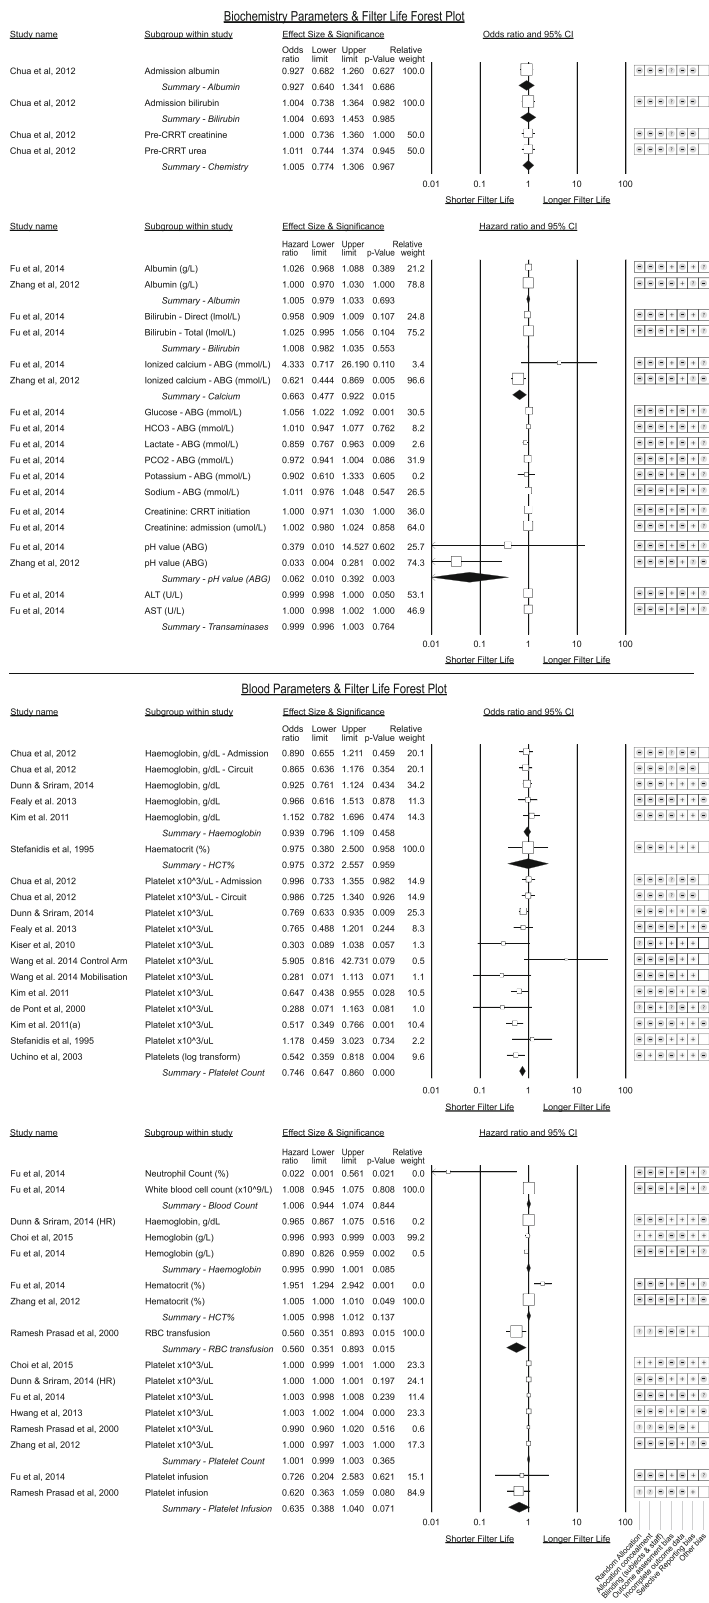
Biochemistry Parameters & Filter Life Forest Plot

| Study name | Subgroup within study | Odds ratio | Lower limit | Upper limit | p-Value | Relative weight |
|---|---|---|---|---|---|---|
| Chua et al, 2012 | Admission albumin | 0.927 | 0.682 | 1.260 | 0.627 | 100.0 |
| | Summary - Albumin | 0.927 | 0.640 | 1.341 | 0.686 | |
| Chua et al, 2012 | Admission bilirubin | 1.004 | 0.738 | 1.364 | 0.982 | 100.0 |
| | Summary - Bilirubin | 1.004 | 0.693 | 1.453 | 0.985 | |
| Chua et al, 2012 | Pre-CRRT creatinine | 1.000 | 0.736 | 1.360 | 1.000 | 50.0 |
| Chua et al, 2012 | Pre-CRRT urea | 1.011 | 0.744 | 1.374 | 0.945 | 50.0 |
| | Summary - Chemistry | 1.005 | 0.774 | 1.306 | 0.967 | |

Effect Size & Significance
Odds ratio and 95% CI
0.01 0.1 1 10 100
Shorter Filter Life Longer Filter Life

| Study name | Subgroup within study | Hazard ratio | Lower limit | Upper limit | p-Value | Relative weight |
|---|---|---|---|---|---|---|
| Fu et al, 2014 | Albumin (g/L) | 1.026 | 0.968 | 1.088 | 0.389 | 21.2 |
| Zhang et al, 2012 | Albumin (g/L) | 1.000 | 0.970 | 1.030 | 1.000 | 78.8 |
| | Summary - Albumin | 1.005 | 0.979 | 1.033 | 0.693 | |
| Fu et al, 2014 | Bilirubin - Direct (lmol/L) | 0.958 | 0.909 | 1.009 | 0.107 | 24.8 |
| Fu et al, 2014 | Bilirubin - Total (lmol/L) | 1.025 | 0.995 | 1.056 | 0.104 | 75.2 |
| | Summary - Bilirubin | 1.008 | 0.982 | 1.035 | 0.553 | |
| Fu et al, 2014 | Ionized calcium - ABG (mmol/L) | 4.333 | 0.717 | 26.190 | 0.110 | 3.4 |
| Zhang et al, 2012 | Ionized calcium - ABG (mmol/L) | 0.621 | 0.444 | 0.869 | 0.005 | 96.6 |
| | Summary - Calcium | 0.663 | 0.477 | 0.922 | 0.015 | |
| Fu et al, 2014 | Glucose - ABG (mmol/L) | 1.056 | 1.022 | 1.092 | 0.001 | 30.5 |
| Fu et al, 2014 | HCO3 - ABG (mmol/L) | 1.010 | 0.947 | 1.077 | 0.762 | 8.2 |
| Fu et al, 2014 | Lactate - ABG (mmol/L) | 0.859 | 0.767 | 0.963 | 0.009 | 2.6 |
| Fu et al, 2014 | PCO2 - ABG (mmol/L) | 0.972 | 0.941 | 1.004 | 0.086 | 31.9 |
| Fu et al, 2014 | Potassium - ABG (mmol/L) | 0.902 | 0.610 | 1.333 | 0.605 | 0.2 |
| Fu et al, 2014 | Sodium - ABG (mmol/L) | 1.011 | 0.976 | 1.048 | 0.547 | 26.5 |
| Fu et al, 2014 | Creatinine: CRRT initiation | 1.000 | 0.971 | 1.030 | 1.000 | 36.0 |
| Fu et al, 2014 | Creatinine: admission (umol/L) | 1.002 | 0.980 | 1.024 | 0.858 | 64.0 |
| Fu et al, 2014 | pH value (ABG) | 0.379 | 0.010 | 14.527 | 0.602 | 25.7 |
| Zhang et al, 2012 | pH value (ABG) | 0.033 | 0.004 | 0.281 | 0.002 | 74.3 |
| | Summary - pH value (ABG) | 0.062 | 0.010 | 0.392 | 0.003 | |
| Fu et al, 2014 | ALT (U/L) | 0.999 | 0.998 | 1.000 | 0.050 | 53.1 |
| Fu et al, 2014 | AST (U/L) | 1.000 | 0.998 | 1.002 | 1.000 | 46.9 |
| | Summary - Transaminases | 0.999 | 0.996 | 1.003 | 0.764 | |

Effect Size & Significance
Hazard ratio and 95% CI
0.01 0.1 1 10 100
Shorter Filter Life Longer Filter Life

Blood Parameters & Filter Life Forest Plot

| Study name | Subgroup within study | Odds ratio | Lower limit | Upper limit | p-Value | Relative weight |
|---|---|---|---|---|---|---|
| Chua et al, 2012 | Haemoglobin, g/dL - Admission | 0.890 | 0.655 | 1.211 | 0.459 | 20.1 |
| Chua et al, 2012 | Haemoglobin, g/dL - Circuit | 0.865 | 0.636 | 1.176 | 0.354 | 20.1 |
| Dunn & Sriram, 2014 | Haemoglobin, g/dL | 0.925 | 0.761 | 1.124 | 0.434 | 34.2 |
| Fealy et al. 2013 | Haemoglobin, g/dL | 0.966 | 0.616 | 1.513 | 0.878 | 11.3 |
| Kim et al. 2011 | Haemoglobin, g/dL | 1.152 | 0.782 | 1.696 | 0.474 | 14.3 |
| | Summary - Haemoglobin | 0.939 | 0.796 | 1.109 | 0.458 | |
| Stefanidis et al, 1995 | Haematocrit (%) | 0.975 | 0.380 | 2.500 | 0.958 | 100.0 |
| | Summary - HCT% | 0.975 | 0.372 | 2.557 | 0.959 | |
| Chua et al, 2012 | Platelet x10^3/uL - Admission | 0.996 | 0.733 | 1.355 | 0.982 | 14.9 |
| Chua et al, 2012 | Platelet x10^3/uL - Circuit | 0.986 | 0.725 | 1.340 | 0.926 | 14.9 |
| Dunn & Sriram, 2014 | Platelet x10^3/uL | 0.769 | 0.633 | 0.935 | 0.009 | 25.3 |
| Fealy et al. 2013 | Platelet x10^3/uL | 0.765 | 0.488 | 1.201 | 0.244 | 8.3 |
| Kiser et al, 2010 | Platelet x10^3/uL | 0.303 | 0.089 | 1.038 | 0.057 | 1.3 |
| Wang et al. 2014 Control Arm | Platelet x10^3/uL | 5.905 | 0.816 | 42.731 | 0.079 | 0.5 |
| Wang et al. 2014 Mobilisation | Platelet x10^3/uL | 0.281 | 0.071 | 1.113 | 0.071 | 1.1 |
| Kim et al. 2011 | Platelet x10^3/uL | 0.647 | 0.438 | 0.955 | 0.028 | 10.5 |
| de Pont et al, 2000 | Platelet x10^3/uL | 0.288 | 0.071 | 1.163 | 0.081 | 1.0 |
| Kim et al. 2011(a) | Platelet x10^3/uL | 0.517 | 0.349 | 0.766 | 0.001 | 10.4 |
| Stefanidis et al, 1995 | Platelet x10^3/uL | 1.178 | 0.459 | 3.023 | 0.734 | 2.2 |
| Uchino et al, 2003 | Platelets (log transform) | 0.542 | 0.359 | 0.818 | 0.004 | 9.6 |
| | Summary - Platelet Count | 0.746 | 0.647 | 0.860 | 0.000 | |

Effect Size & Significance
Odds ratio and 95% CI
0.01 0.1 1 10 100
Shorter Filter Life Longer Filter Life

| Study name | Subgroup within study | Hazard ratio | Lower limit | Upper limit | p-Value | Relative weight |
|---|---|---|---|---|---|---|
| Fu et al, 2014 | Neutrophil Count (%) | 0.022 | 0.001 | 0.561 | 0.021 | 0.0 |
| Fu et al, 2014 | White blood cell count (x10^9/L) | 1.008 | 0.945 | 1.075 | 0.808 | 100.0 |
| | Summary - Blood Count | 1.006 | 0.944 | 1.074 | 0.844 | |
| Dunn & Sriram, 2014 (HR) | Haemoglobin, g/dL | 0.965 | 0.867 | 1.075 | 0.516 | 0.2 |
| Choi et al, 2015 | Hemoglobin (g/L) | 0.996 | 0.993 | 0.999 | 0.003 | 99.2 |
| Fu et al, 2014 | Hemoglobin (g/L) | 0.890 | 0.826 | 0.959 | 0.002 | 0.5 |
| | Summary - Haemoglobin | 0.995 | 0.990 | 1.001 | 0.085 | |
| Fu et al, 2014 | Hematocrit (%) | 1.951 | 1.294 | 2.942 | 0.001 | 0.0 |
| Zhang et al, 2012 | Hematocrit (%) | 1.005 | 1.000 | 1.010 | 0.049 | 100.0 |
| | Summary - HCT% | 1.005 | 0.998 | 1.012 | 0.137 | |
| Ramesh Prasad et al, 2000 | RBC transfusion | 0.560 | 0.351 | 0.893 | 0.015 | 100.0 |
| | Summary - RBC transfusion | 0.560 | 0.351 | 0.893 | 0.015 | |
| Choi et al, 2015 | Platelet x10^3/uL | 1.000 | 0.999 | 1.001 | 1.000 | 23.3 |
| Dunn & Sriram, 2014 (HR) | Platelet x10^3/uL | 1.000 | 1.000 | 1.000 | 0.197 | 24.1 |
| Fu et al, 2014 | Platelet x10^3/uL | 1.003 | 0.998 | 1.008 | 0.239 | 11.4 |
| Hwang et al, 2013 | Platelet x10^3/uL | 1.003 | 1.002 | 1.004 | 0.000 | 23.3 |
| Ramesh Prasad et al, 2000 | Platelet x10^3/uL | 0.990 | 0.960 | 1.020 | 0.516 | 0.6 |
| Zhang et al, 2012 | Platelet x10^3/uL | 1.000 | 0.997 | 1.003 | 1.000 | 17.3 |
| | Summary - Platelet Count | 1.001 | 0.999 | 1.003 | 0.365 | |
| Fu et al, 2014 | Platelet infusion | 0.726 | 0.204 | 2.583 | 0.621 | 15.1 |
| Ramesh Prasad et al, 2000 | Platelet infusion | 0.620 | 0.363 | 1.059 | 0.080 | 84.9 |
| | Summary - Platelet Infusion | 0.635 | 0.388 | 1.040 | 0.071 | |

Effect Size & Significance
Hazard ratio and 95% CI
0.01 0.1 1 10 100
Shorter Filter Life Longer Filter Life

Random Allocation
Allocation concealment
Blinding (subjects & staff)
Outcome assessment bias
Incomplete outcome data
Selective Reporting bias
Other bias